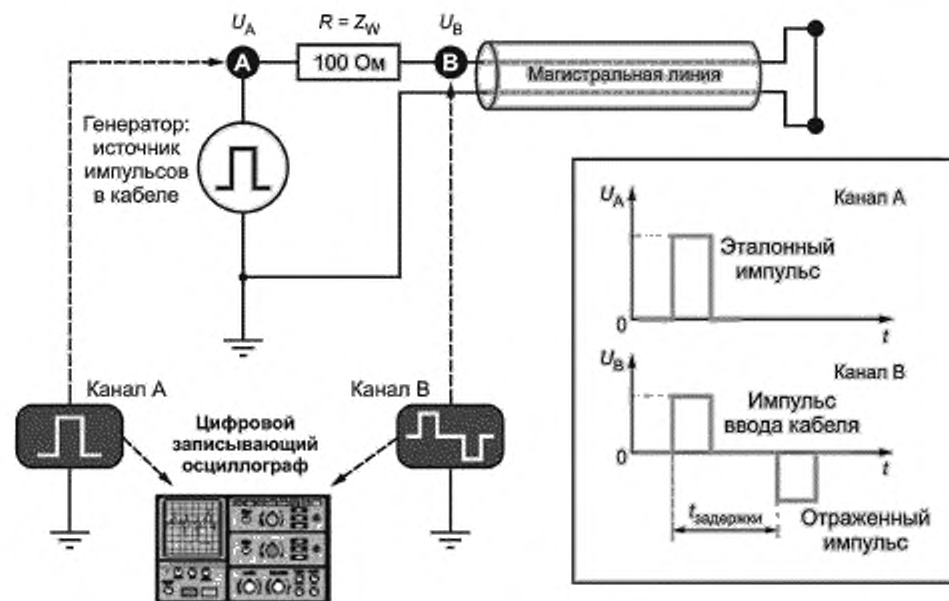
$U_A$

$R = Z_W$

$U_B$

A

100 Ом

B

Магистральная линия

Генератор: источник импульсов в кабеле

$U_A$

Канал А

Эталонный импульс

0

$t$

$U_B$

Канал В

Импульс ввода кабеля

0

$t$

$t_{задержки}$

Отраженный импульс

Канал А

Канал В

Цифровой записывающий осциллограф